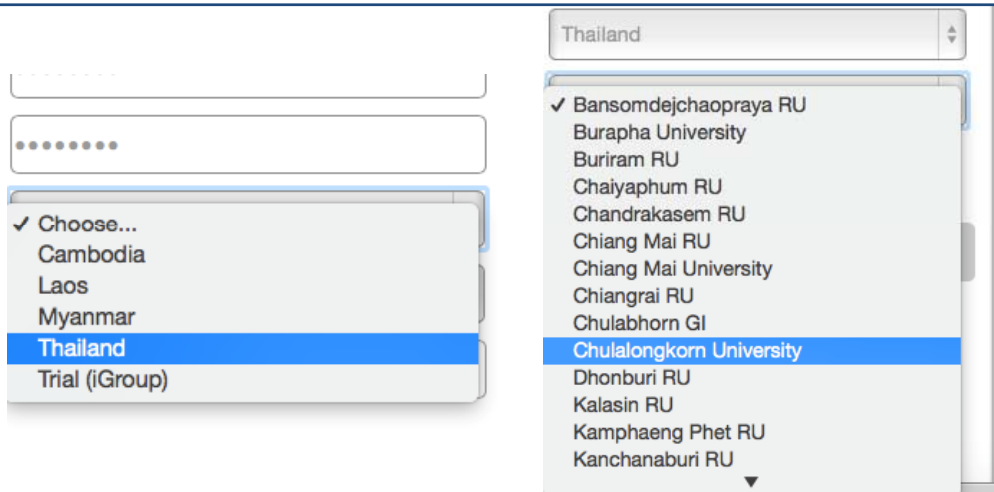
••••••••

✓ Choose...
Cambodia
Laos
Myanmar
Thailand
Trial (iGroup)

Thailand

✓ Bansomdejchaopraya RU
Burapha University
Buriram RU
Chaiyaphum RU
Chandrakasem RU
Chiang Mai RU
Chiang Mai University
Chiangrai RU
Chulabhorn GI
Chulalongkorn University
Dhonburi RU
Kalasin RU
Kamphaeng Phet RU
Kanchanaburi RU